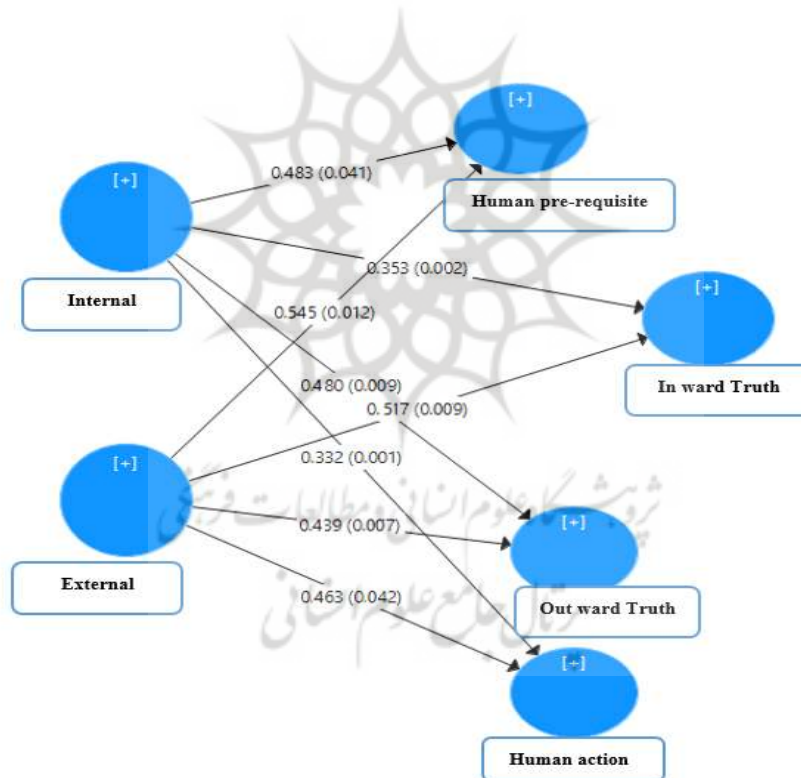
[+]
Human pre-requisite

[+]
Internal

0.483 (0.041)

0.353 (0.002)

0.545 (0.012)

[+]
In ward Truth

0.480 (0.009)

0.517 (0.009)

0.332 (0.001)

[+]
External

0.439 (0.007)

[+]
Out ward Truth

0.463 (0.042)

[+]
Human action

پژوهشگاه علوم انسانی و مطالعات فرهنگی
پرتال جامع علوم انسانی